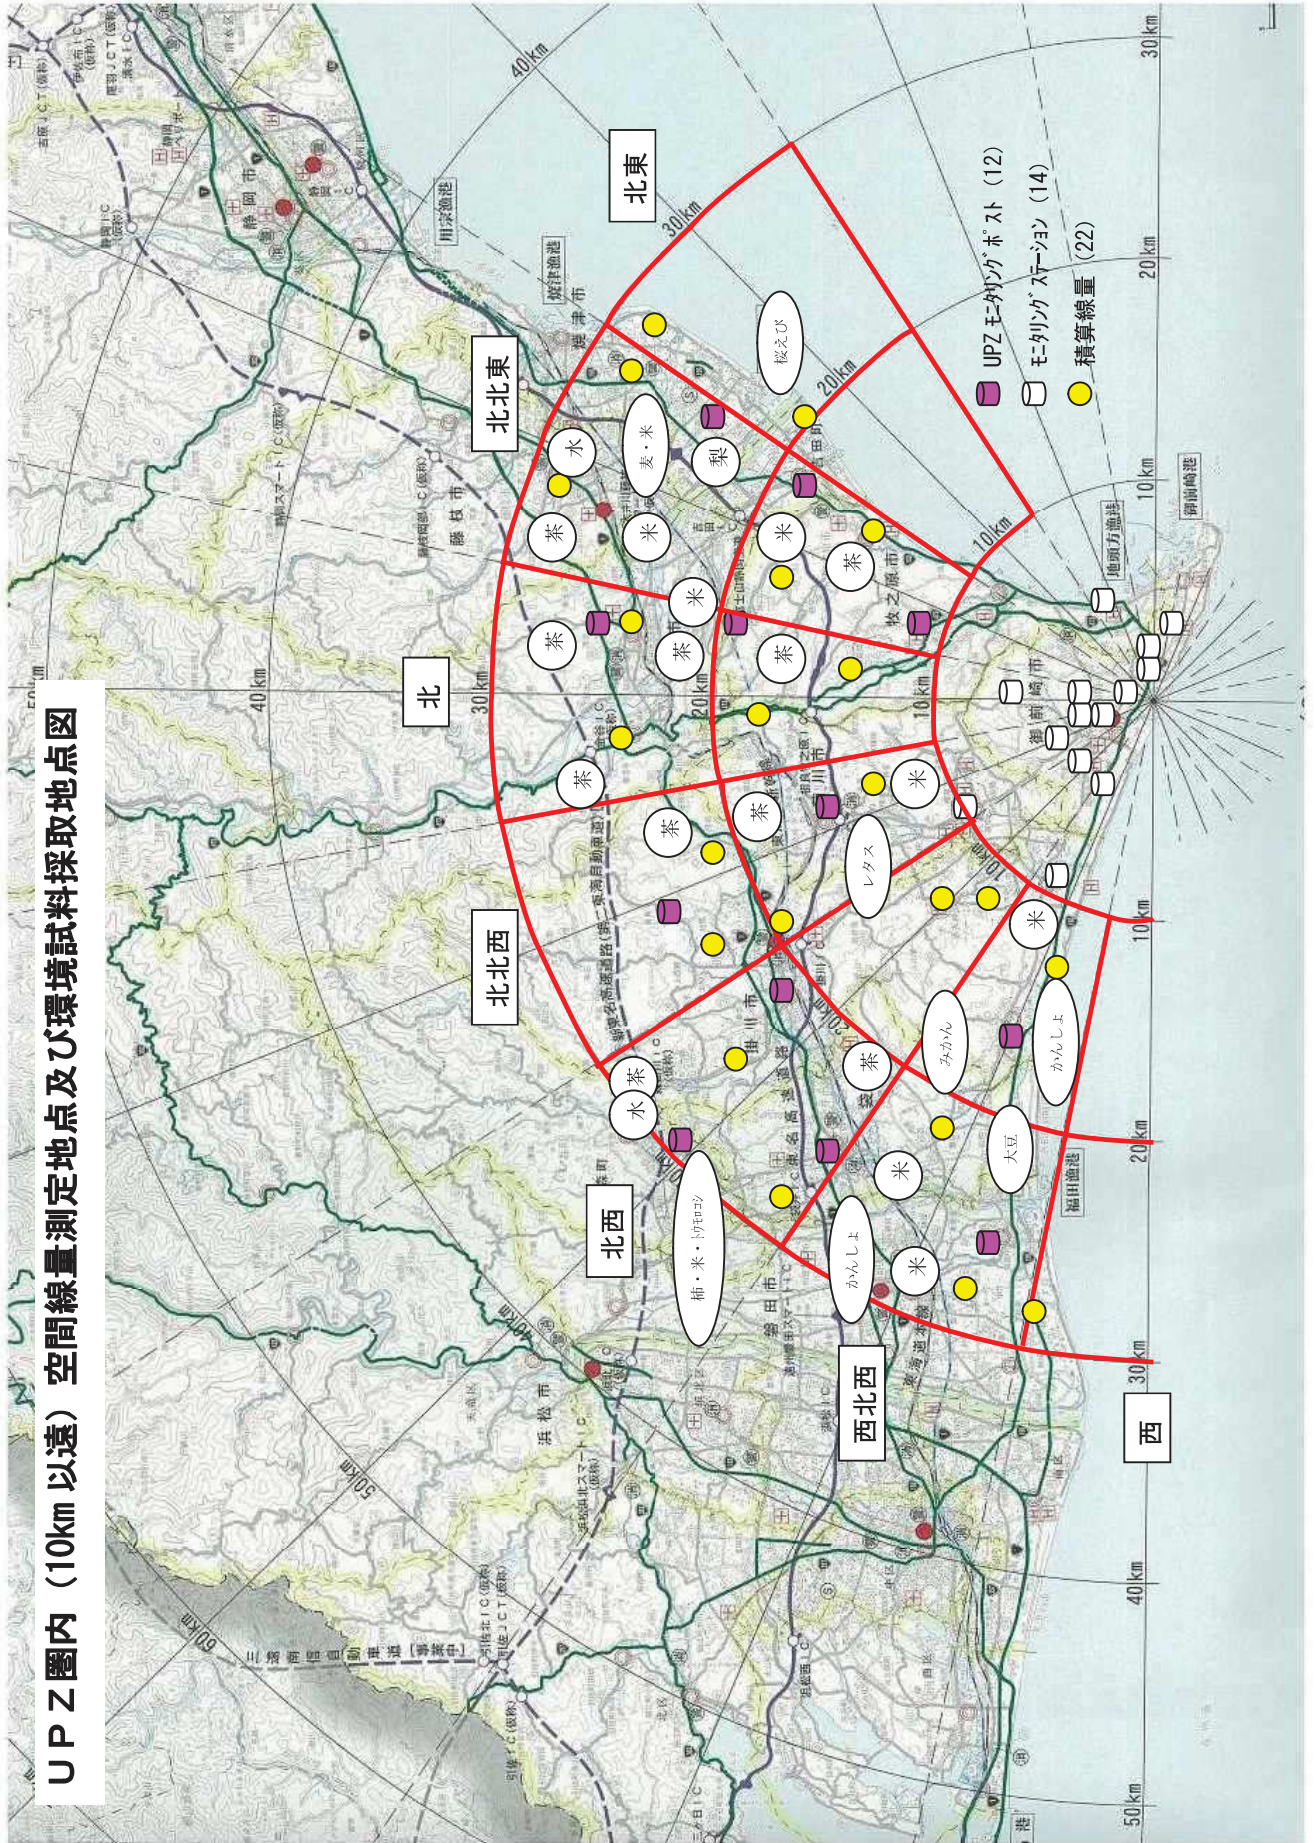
ＵＰＺ圏内（10km 以遠）空間線量測定地点及び環境試料採取地点図

北東
北北東
北
北北西
北西
西北西
西

UPZ モニタリングポスト（12）
モニタリングステーション（14）
積算線量（22）

10km
20km
30km
40km
50km
60km

桜えび
麦・米
梨
水
茶
米
レタス
みかん
かんしょ
大豆
柿・米・トウモロコシ

静岡市
焼津市
藤枝市
島田市
牧之原市
御前崎市
菊川市
掛川市
袋井市
磐田市
浜松市

用宗漁港
焼津漁港
地頭方漁港
御前崎港
福田漁港